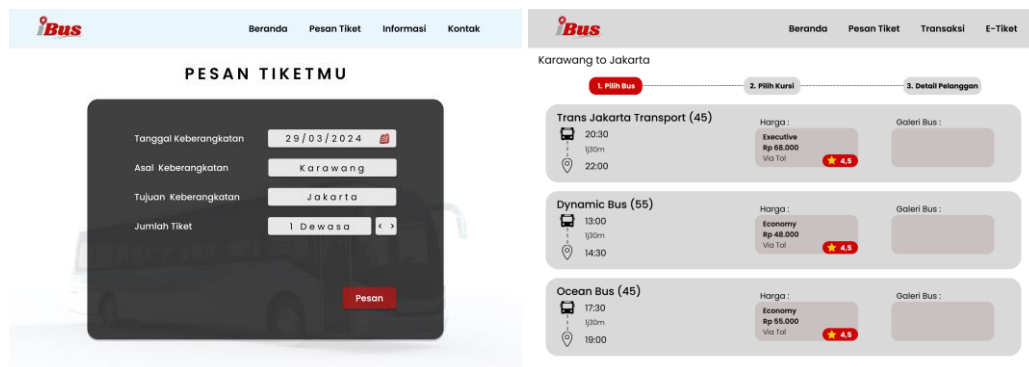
iBus

Beranda Pesan Tiket Informasi Kontak

PESAN TIKETMU

Tanggal Keberangkatan 29/03/2024

Asal Keberangkatan Karawang

Tujuan Keberangkatan Jakarta

Jumlah Tiket 1 Dewasa

Pesan

iBus

Beranda Pesan Tiket Transaksi E-Tiket

Karawang to Jakarta

1. Pilih Bus 2. Pilih Kursi 3. Detail Pelanggan

Trans Jakarta Transport (45)
20:30
1j30m
22:00
Harga :
Executive
Rp 68.000
Via Tol
4,5
Galeri Bus :

Dynamic Bus (55)
13:00
1j30m
14:30
Harga :
Economy
Rp 48.000
Via Tol
4,5
Galeri Bus :

Ocean Bus (45)
17:30
1j30m
19:00
Harga :
Economy
Rp 55.000
Via Tol
4,5
Galeri Bus :